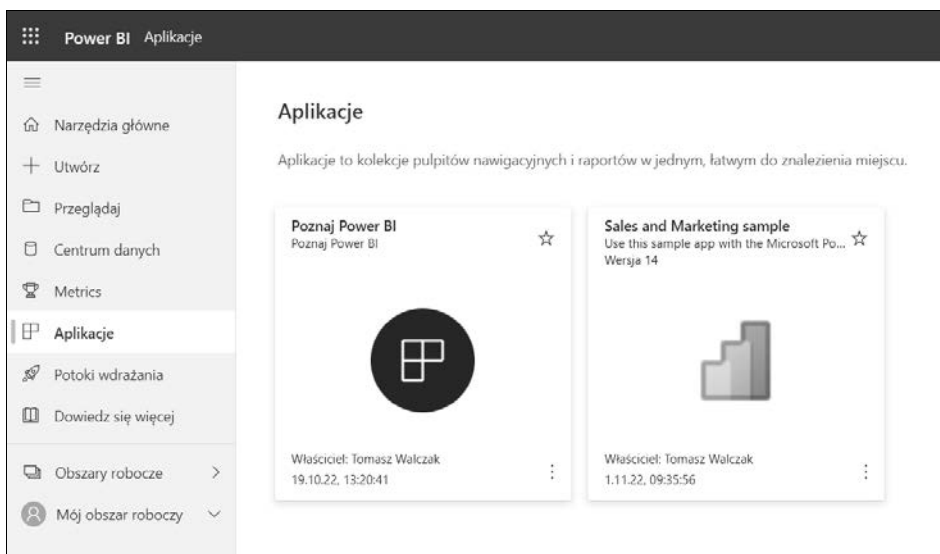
Power BI Aplikacje

Narzędzia główne
Utwórz
Przeglądaj
Centrum danych
Metrics
Aplikacje
Potoki wdrażania
Dowiedz się więcej
Obszary robocze
Mój obszar roboczy

Aplikacje

Aplikacje to kolekcje pulpitów nawigacyjnych i raportów w jednym, łatwym do znalezienia miejscu.

Poznaj Power BI
Poznaj Power BI

Właściciel: Tomasz Walczak
19.10.22, 13:20:41

Sales and Marketing sample
Use this sample app with the Microsoft Po...
Wersja 14

Właściciel: Tomasz Walczak
1.11.22, 09:35:56